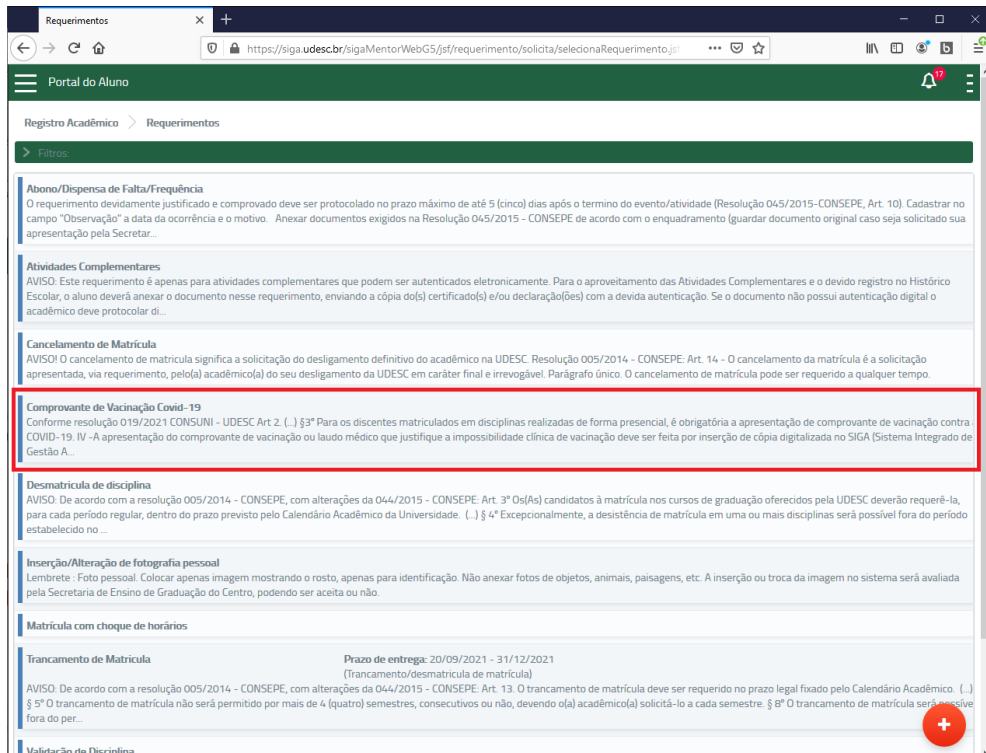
Requerimentos

https://siga.udesc.br/sigaMentorWebG5/jsf/requerimento/solicita/selecionaRequerimento.jsf

Portal do Aluno

17

Registro Acadêmico > Requerimentos

> Filtros:

Abono/Dispensa de Falta/Frequência
O requerimento devidamente justificado e comprovado deve ser protocolado no prazo máximo de até 5 (cinco) dias após o termino do evento/atividade (Resolução 045/2015-CONSEPE, Art. 10). Cadastrar no campo "Observação" a data da ocorrência e o motivo. Anexar documentos exigidos na Resolução 045/2015 - CONSEPE de acordo com o enquadramento (guardar documento original caso seja solicitado sua apresentação pela Secretar...

Atividades Complementares
AVISO: Este requerimento é apenas para atividades complementares que podem ser autenticados eletronicamente. Para o aproveitamento das Atividades Complementares e o devido registro no Histórico Escolar, o aluno deverá anexar o documento nesse requerimento, enviando a cópia do(s) certificado(s) e/ou declaração(ões) com a devida autenticação. Se o documento não possui autenticação digital o acadêmico deve protocolar di...

Cancelamento de Matrícula
AVISO! O cancelamento de matricula significa a solicitação do desligamento definitivo do acadêmico na UDESC. Resolução 005/2014 - CONSEPE: Art. 14 - O cancelamento da matrícula é a solicitação apresentada, via requerimento, pelo(a) acadêmico(a) do seu desligamento da UDESC em caráter final e irrevogável. Parágrafo único. O cancelamento de matrícula pode ser requerido a qualquer tempo.

Comprovante de Vacinação Covid-19
Conforme resolução 019/2021 CONSUNI - UDESC Art 2. (...) §3° Para os discentes matriculados em disciplinas realizadas de forma presencial, é obrigatória a apresentação de comprovante de vacinação contra a COVID-19. IV -A apresentação do comprovante de vacinação ou laudo médico que justifique a impossibilidade clínica de vacinação deve ser feita por inserção de cópia digitalizada no SIGA (Sistema Integrado de Gestão A...

Desmatricula de disciplina
AVISO: De acordo com a resolução 005/2014 - CONSEPE, com alterações da 044/2015 - CONSEPE: Art. 3° Os(As) candidatos à matrícula nos cursos de graduação oferecidos pela UDESC deverão requerê-la, para cada período regular, dentro do prazo previsto pelo Calendário Acadêmico da Universidade. (...) § 4° Excepcionalmente, a desistência de matrícula em uma ou mais disciplinas será possível fora do período estabelecido no ...

Inserção/Alteração de fotografia pessoal
Lembrete : Foto pessoal. Colocar apenas imagem mostrando o rosto, apenas para identificação. Não anexar fotos de objetos, animais, paisagens, etc. A inserção ou troca da imagem no sistema será avaliada pela Secretaria de Ensino de Graduação do Centro, podendo ser aceita ou não.

Matrícula com choque de horários

Trancamento de Matricula
Prazo de entrega: 20/09/2021 - 31/12/2021
(Trancamento/desmatricula de matrícula)
AVISO: De acordo com a resolução 005/2014 - CONSEPE, com alterações da 044/2015 - CONSEPE: Art. 13. O trancamento de matrícula deve ser requerido no prazo legal fixado pelo Calendário Acadêmico. (...) § 5° O trancamento de matrícula não será permitido por mais de 4 (quatro) semestres, consecutivos ou não, devendo o(a) acadêmico(a) solicitá-lo a cada semestre. § 8° O trancamento de matrícula será possível fora do per...

Validação de Disciplina